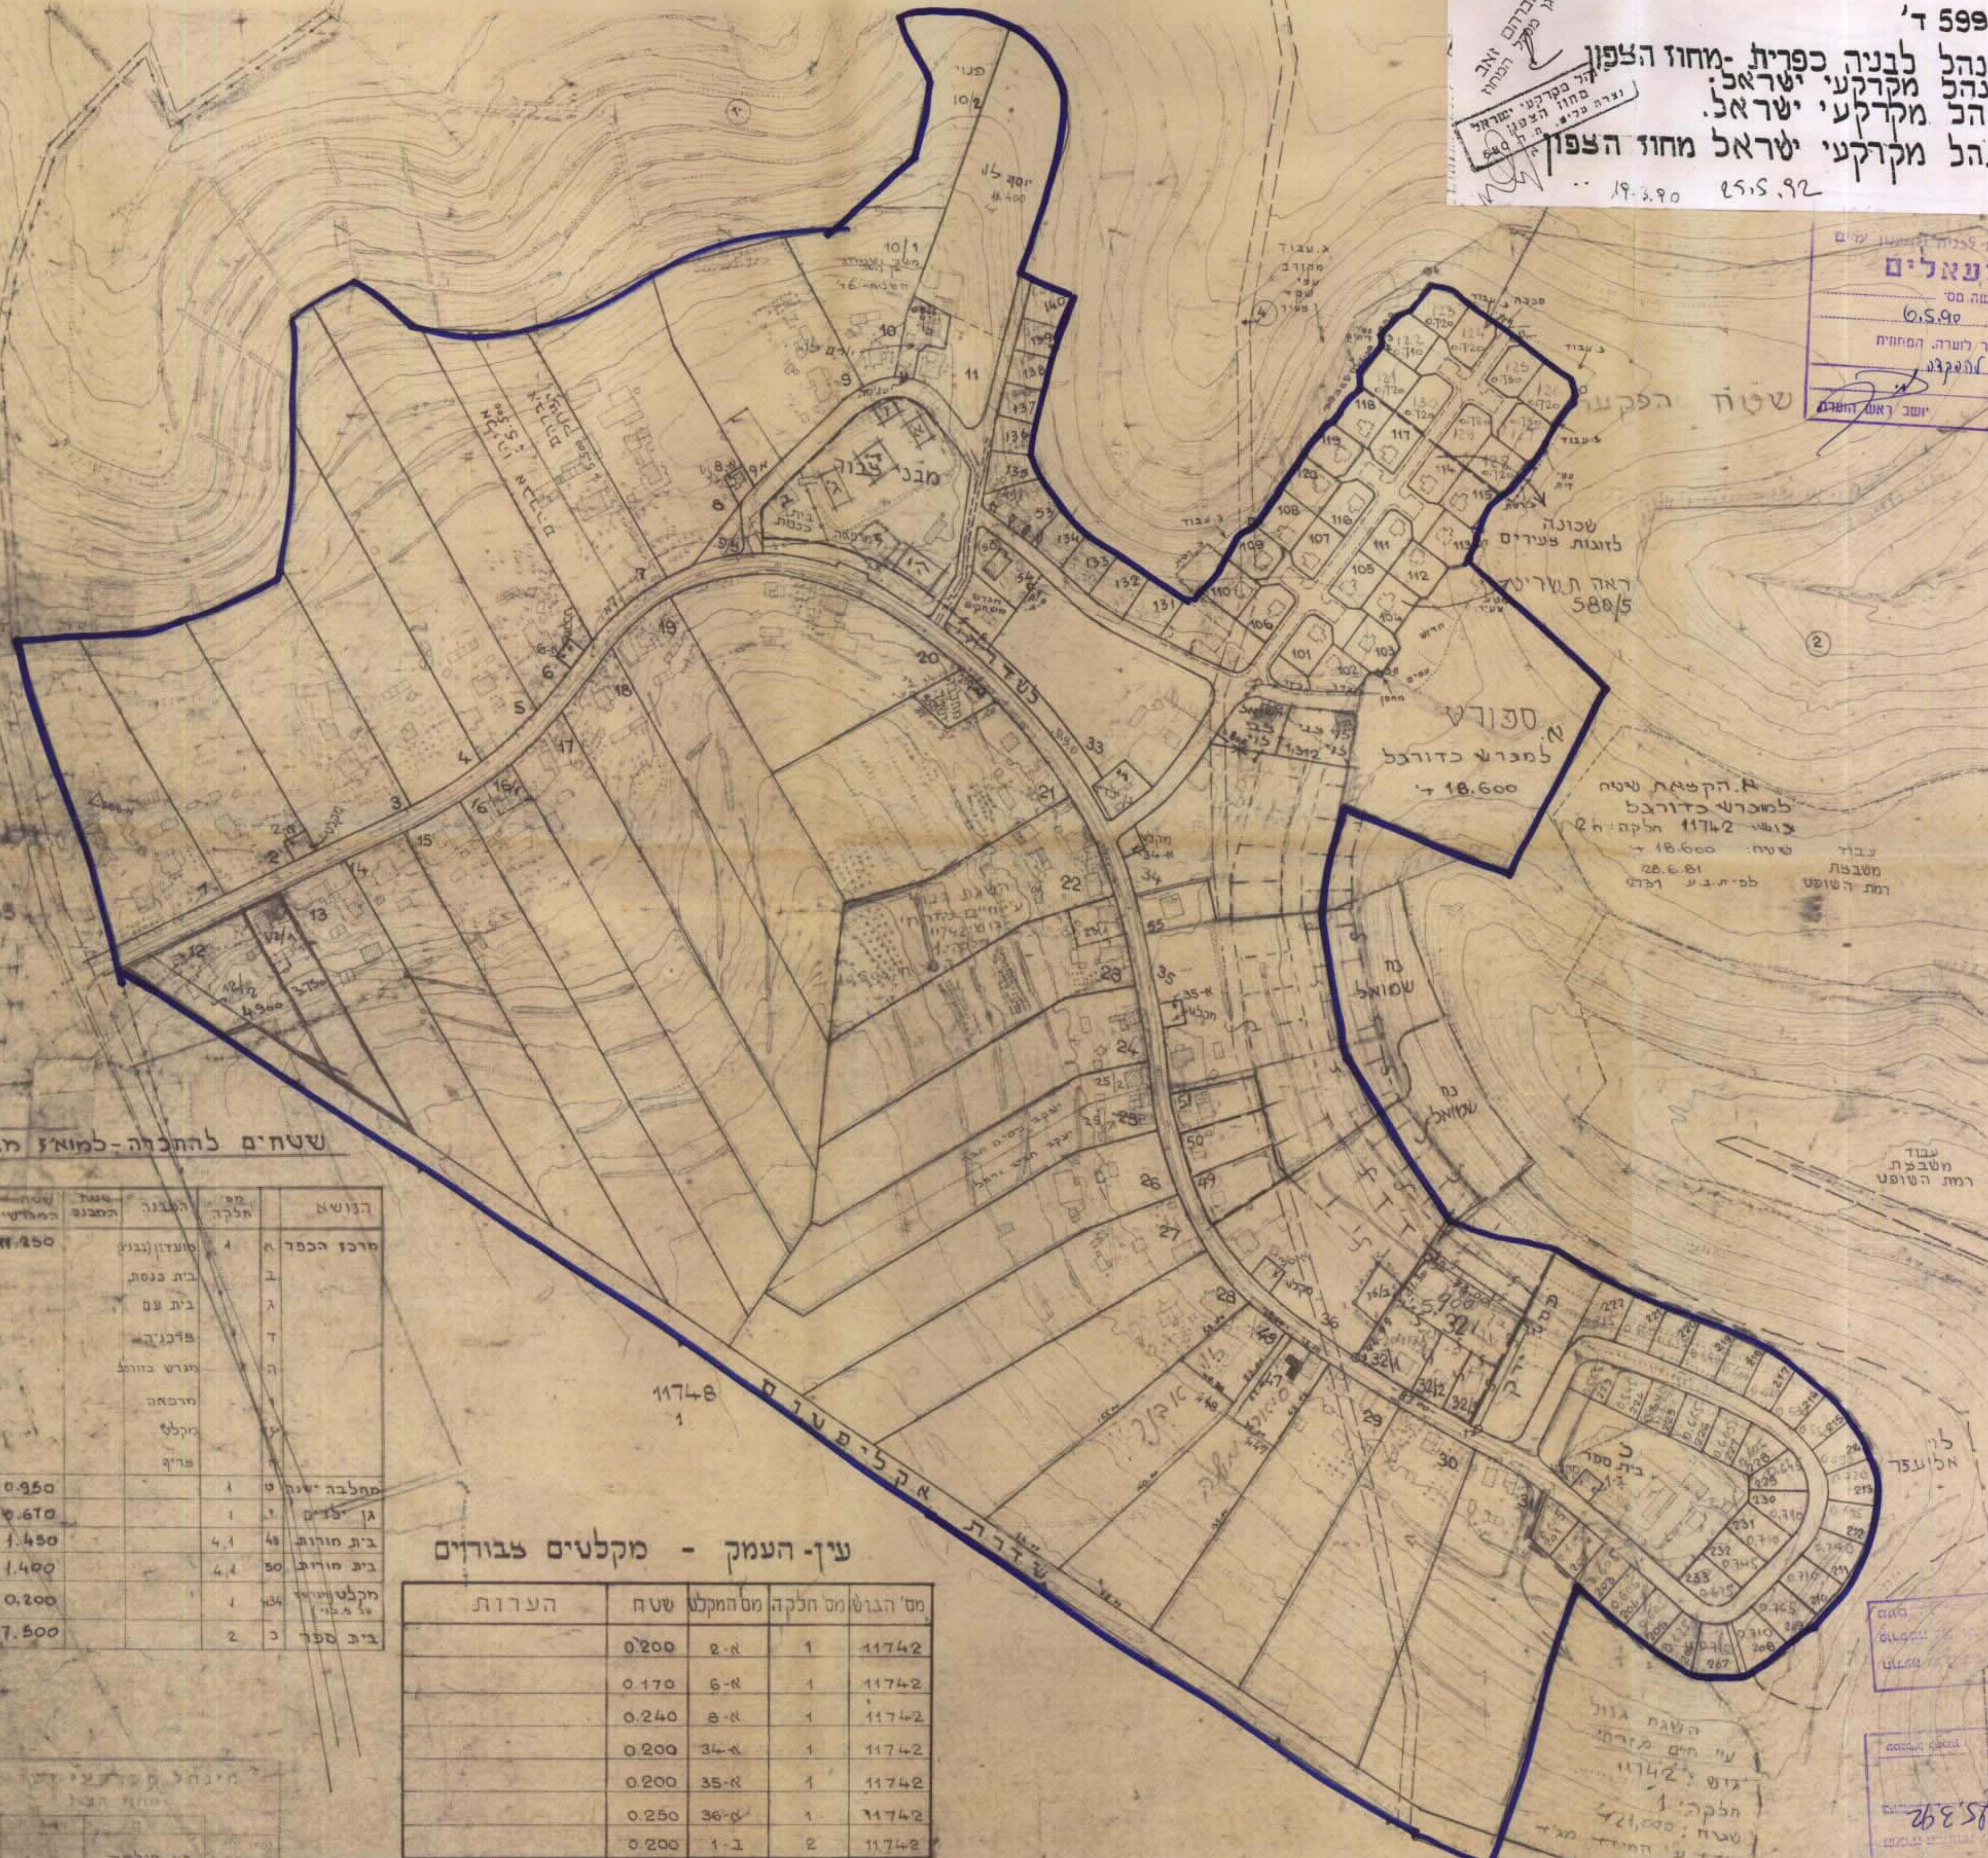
599 ד'
נהל לבניה כפרית -מחוז הצפון
נהל מקרקעי ישראל.
הל מקרקעי ישראל.
הל מקרקעי ישראל מחוז הצפון
19.3.90 25.5.92

עאלים
6.5.90

שטח הפקעה

שכונה לזוגות צעירים
ראה תשריט 580/5

ספורט למגרש כדורגל
18.600 ד'

הקצאת שטח למגרש כדורגל
גוש 11742 חלקה 2
שטח: 18.600 ד'

מבני צבור

שדרת אקליפטוס

11748
1

עין-העמק - מקלטים צבוריים

| מס' הגוש | מס' חלקה | מס המקלט | שטח | הערות |
|---|---|---|---|---|
| 11742 | 1 | א-2 | 0.200 | |
| 11742 | 1 | א-6 | 0.170 | |
| 11742 | 1 | א-8 | 0.240 | |
| 11742 | 1 | א-34 | 0.200 | |
| 11742 | 1 | א-35 | 0.200 | |
| 11742 | 1 | א-36 | 0.250 | |
| 11742 | 2 | ב-1 | 0.200 | |

שטחים להתכלה-למוא"ז

| הנושא | מס' | המבנה | מס חלקה | שטח המבנה | שטח המגרש |
|---|---|---|---|---|---|
| מרכז הכפר | א | מועדון (נוער) | 1 | | 11.250 |
| | ב | בית כנסת | | | |
| | ג | בית עם | | | |
| | ד | מרכול | | | |
| | ה | מגרש כדורגל | | | |
| | | מרפאה | | | |
| | | מקלט | | | |
| | | פריק | | | |
| | ט | מחלבה ישנה | 1 | | 0.950 |
| | י | גן ילדים | 1 | | 0.670 |
| | | בית חורות | 4,1 | 48 | 1.450 |
| | | בית חורות | 4,1 | 50 | 1.400 |
| | | מקלט | 1 | 34 | 0.200 |
| | כ | בית ספר | 2 | | 7.500 |

בית ספר

שמואל
שמואל

מנהל מקרקעי ישראל